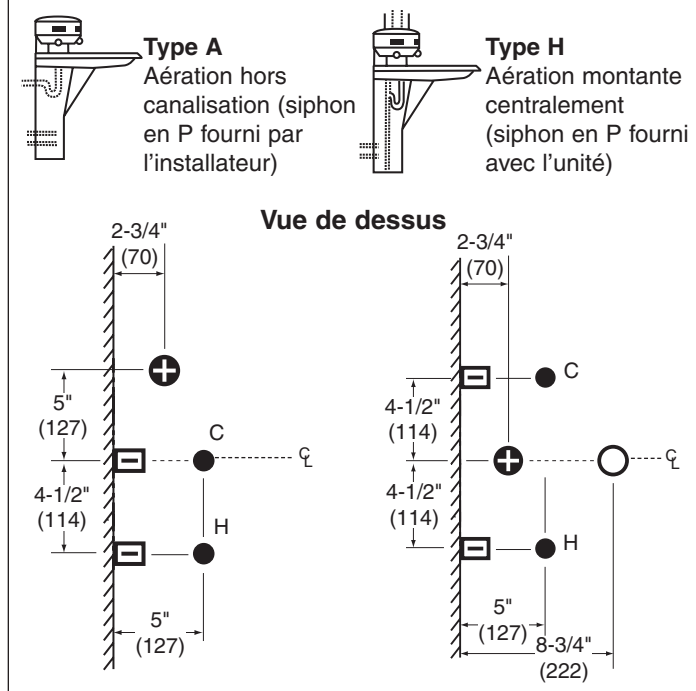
Type A
Aération hors canalisation (siphon en P fourni par l'installateur)

Type H
Aération montante centralement (siphon en P fourni avec l'unité)

Vue de dessus

2-3/4"
(70)

5"
(127)

C

$\mathrm{C_L}$

4-1/2"
(114)

H

5"
(127)

2-3/4"
(70)

C

4-1/2"
(114)

$\mathrm{C_L}$

4-1/2"
(114)

H

5"
(127)

8-3/4"
(222)